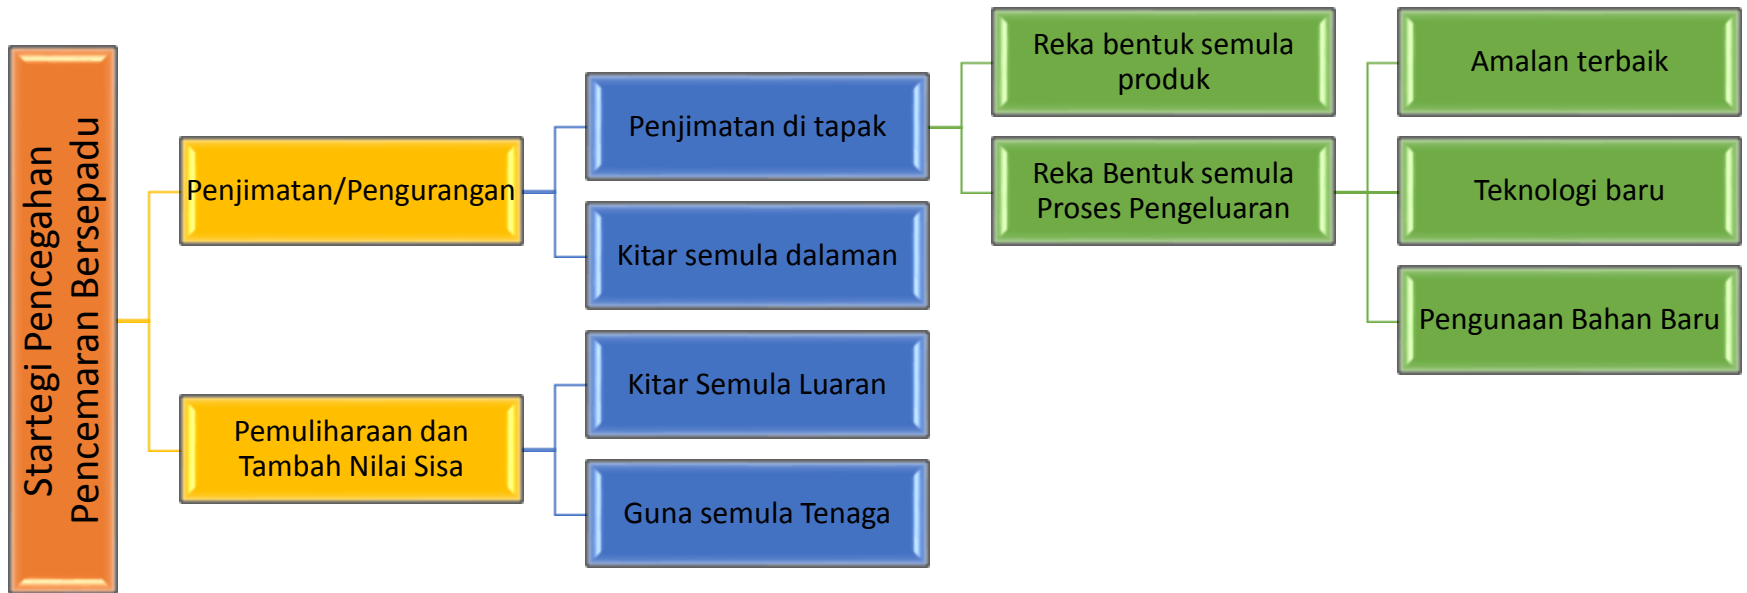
Startegi Pencegahan Pencemaran Bersepadu

Penjimatan/Pengurangan

Penjimatan di tapak

Reka bentuk semula produk

Reka Bentuk semula Proses Pengeluaran

Amalan terbaik

Teknologi baru

Pengunaan Bahan Baru

Kitar semula dalaman

Pemuliharaan dan Tambah Nilai Sisa

Kitar Semula Luaran

Guna semula Tenaga